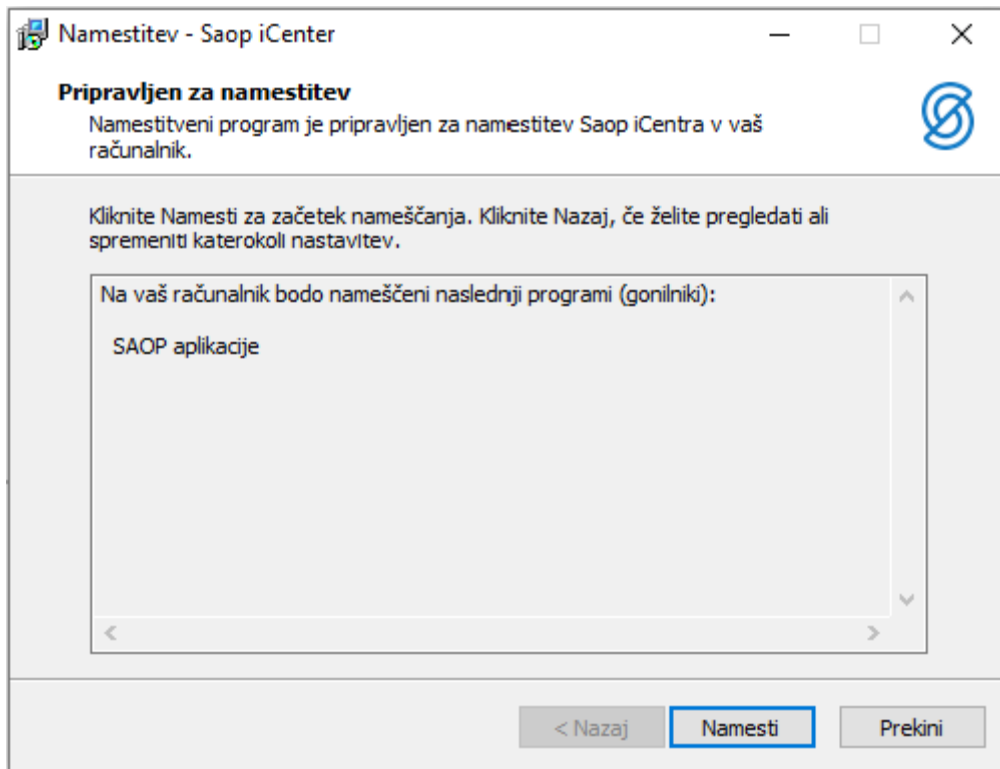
Namestitev - Saop iCenter

Pripravljen za namestitev
Namestitveni program je pripravljen za namestitev Saop iCentra v vaš računalnik.

Kliknite Namesti za začetek nameščanja. Kliknite Nazaj, če želite pregledati ali spremeniti katerokoli nastavitev.

Na vaš računalnik bodo nameščeni naslednji programi (gonilniki):

SAOP aplikacije

< Nazaj
Namesti
Prekini